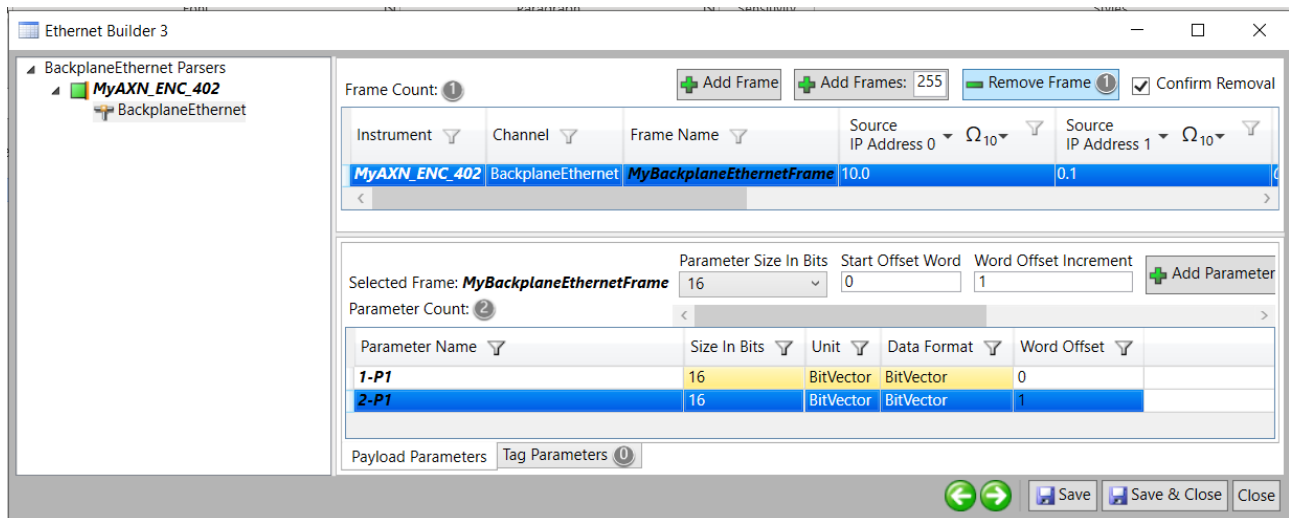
Ethernet Builder 3

BackplaneEthernet Parsers
MyAXN_ENC_402
BackplaneEthernet

Frame Count: 1
Add Frame
Add Frames: 255
Remove Frame 1
Confirm Removal

| Instrument | Channel | Frame Name | Source IP Address 0 $\Omega_{10}$ | Source IP Address 1 $\Omega_{10}$ |
|---|---|---|---|---|
| MyAXN_ENC_402 | BackplaneEthernet | MyBackplaneEthernetFrame | 10.0 | 0.1 |

Selected Frame: MyBackplaneEthernetFrame
Parameter Size In Bits
16
Start Offset Word
0
Word Offset Increment
1
Add Parameter
Parameter Count: 2

| Parameter Name | Size In Bits | Unit | Data Format | Word Offset |
|---|---|---|---|---|
| 1-P1 | 16 | BitVector | BitVector | 0 |
| 2-P1 | 16 | BitVector | BitVector | 1 |

Payload Parameters
Tag Parameters 0

Save
Save & Close
Close